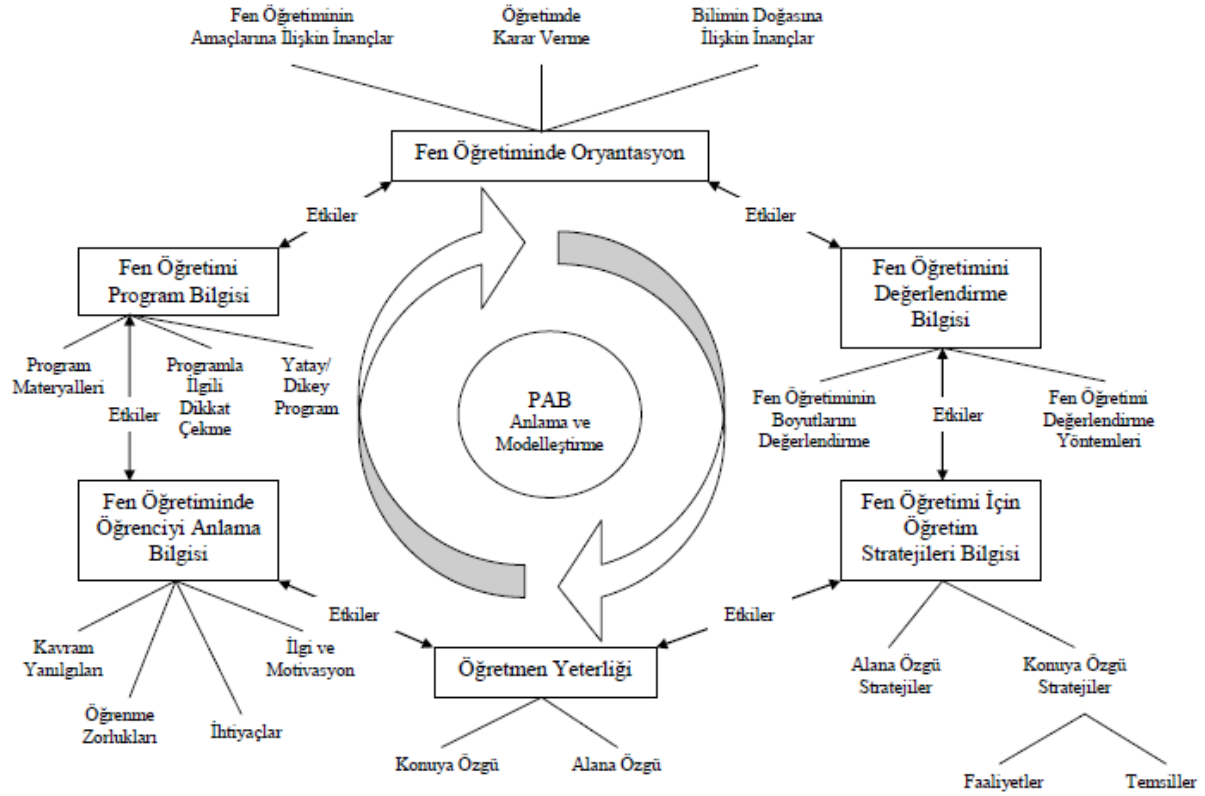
Fen Öğretiminin Amaçlarına İlişkin İnançlar

Öğretimde Karar Verme

Bilimin Doğasına İlişkin İnançlar

Fen Öğretiminde Oryantasyon

Etkiler

Etkiler

Fen Öğretimi Program Bilgisi

Program Materyalleri

Programla İlgili Dikkat Çekme

Yatay/ Dikey Program

Etkiler

PAB
Anlama ve Modelleştirme

Fen Öğretimini Değerlendirme Bilgisi

Fen Öğretiminin Boyutlarını Değerlendirme

Etkiler

Fen Öğretimi Değerlendirme Yöntemleri

Fen Öğretiminde Öğrenciyi Anlama Bilgisi

Fen Öğretimi İçin Öğretim Stratejileri Bilgisi

Etkiler

Etkiler

Kavram Yanılgıları

İlgi ve Motivasyon

Öğrenme Zorlukları

İhtiyaçlar

Öğretmen Yeterliği

Konuya Özgü

Alana Özgü

Alana Özgü Stratejiler

Konuya Özgü Stratejiler

Faaliyetler

Temsiller